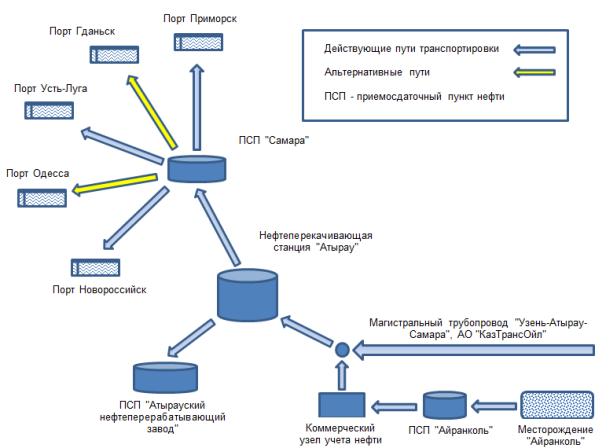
Порт Гданьск

Порт Приморск

Действующие пути транспортировки

Альтернативные пути

ПСП - приемосдаточный пункт нефти

Порт Усть-Луга

ПСП "Самара"

Порт Одесса

Нефтеперекачивающая станция "Атырау"

Порт Новороссийск

Магистральный трубопровод "Узень-Атырау-Самара", АО "КазТрансОйл"

ПСП "Атырауский нефтеперерабатывающий завод"

Коммерческий узел учета нефти

ПСП "Айранколь"

Месторождение "Айранколь"